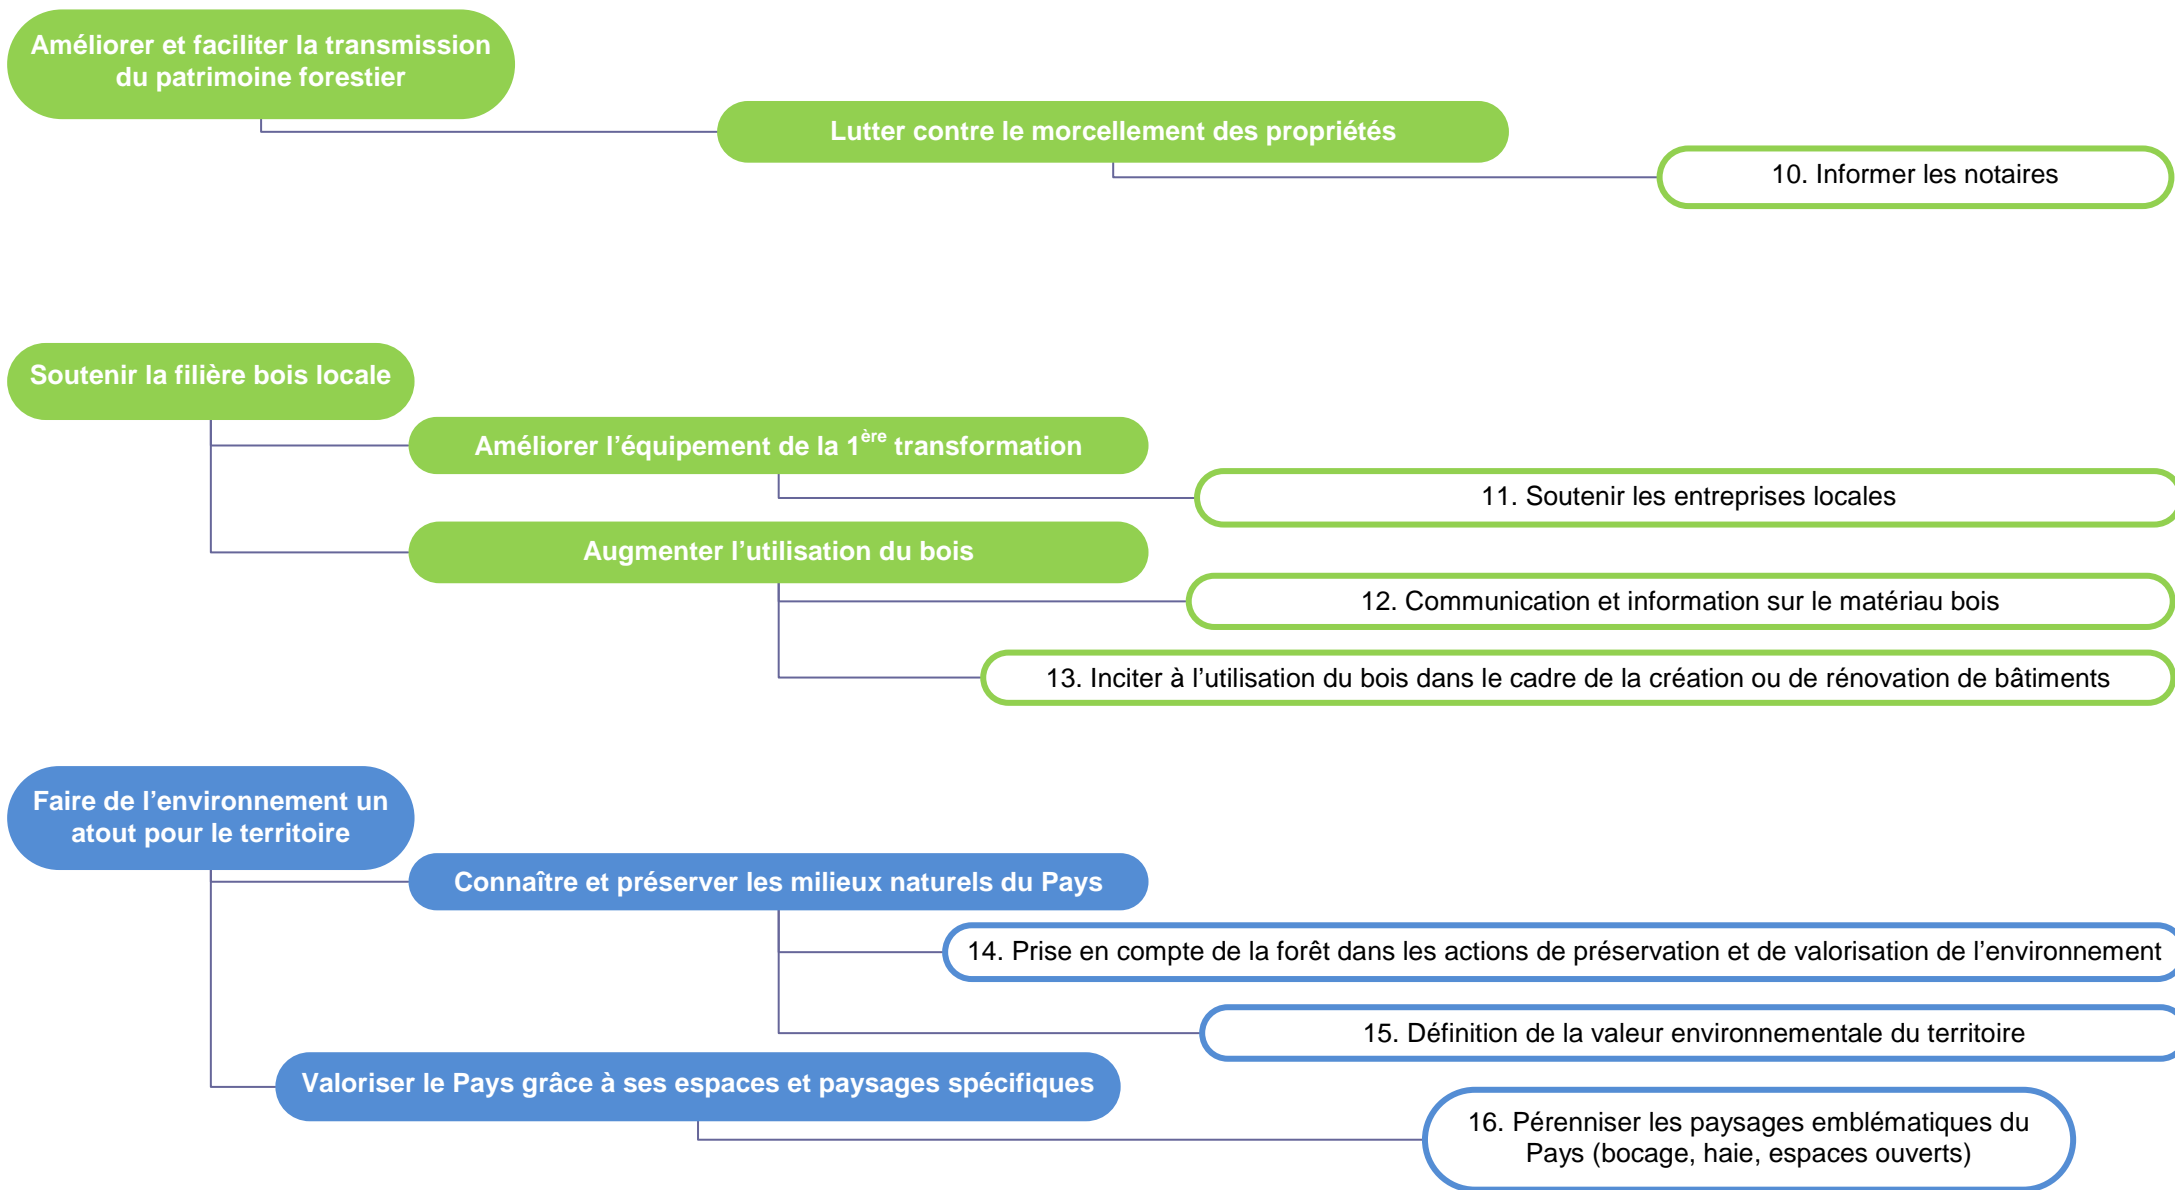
Améliorer et faciliter la transmission du patrimoine forestier

Lutter contre le morcellement des propriétés

10. Informer les notaires

Soutenir la filière bois locale

Améliorer l'équipement de la 1$^{ère}$ transformation

11. Soutenir les entreprises locales

Augmenter l'utilisation du bois

12. Communication et information sur le matériau bois

13. Inciter à l'utilisation du bois dans le cadre de la création ou de rénovation de bâtiments

Faire de l'environnement un atout pour le territoire

Connaître et préserver les milieux naturels du Pays

14. Prise en compte de la forêt dans les actions de préservation et de valorisation de l'environnement

15. Définition de la valeur environnementale du territoire

Valoriser le Pays grâce à ses espaces et paysages spécifiques

16. Pérenniser les paysages emblématiques du Pays (bocage, haie, espaces ouverts)